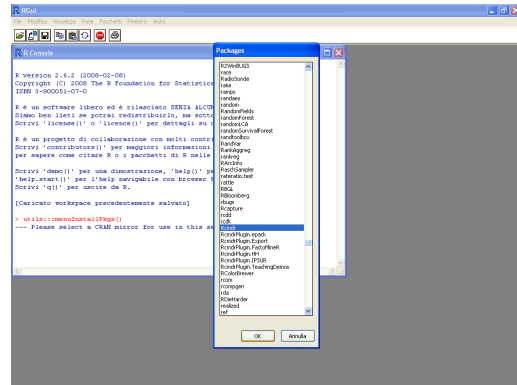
RGui

File Modifica Visualizza Varie Pacchetti Finestre Aiuto

R Console

R version 2.6.2 (2008-02-08)
Copyright (C) 2008 The R Foundation for Statistic
ISBN 3-900051-07-0

R è un software libero ed è rilasciato SENZA ALCUN
Siamo ben lieti se potrai redistribuirlo, ma sott
Scrivi 'license()' o 'licence()' per dettagli su

R è un progetto di collaborazione con molti contr
Scrivi 'contributors()' per maggiori informazioni
per sapere come citare R o i pacchetti di R nelle

Scrivi 'demo()' per una dimostrazione, 'help()' pe
'help.start()' per l'help navigabile con browser
Scrivi 'q()' per uscire da R.

[Caricato workspace precedentemente salvato]

> utils:::menuInstallPkgs()
--- Please select a CRAN mirror for use in this se

Packages

R2WinBUGS
race
RadioSonde
rake
ramps
randaes
random
RandomFields
randomForest
randomLCA
randomSurvivalForest
randtoolbox
RandVar
RankAggreg
ranleg
RArcInfo
RaschSampler
raterable.test
rattle
RBGL
RBloomberg
rbugs
RCapture
rcdd
rcdk
Rcmdr
RcmdrPlugin.epack
RcmdrPlugin.Export
RcmdrPlugin.FactoMineR
RcmdrPlugin.HH
RcmdrPlugin.IPSUR
RcmdrPlugin.TeachingDemos
RColorBrewer
rcom
rcompgen
rda
RDieHarder
realized
ref

OK
Annulla